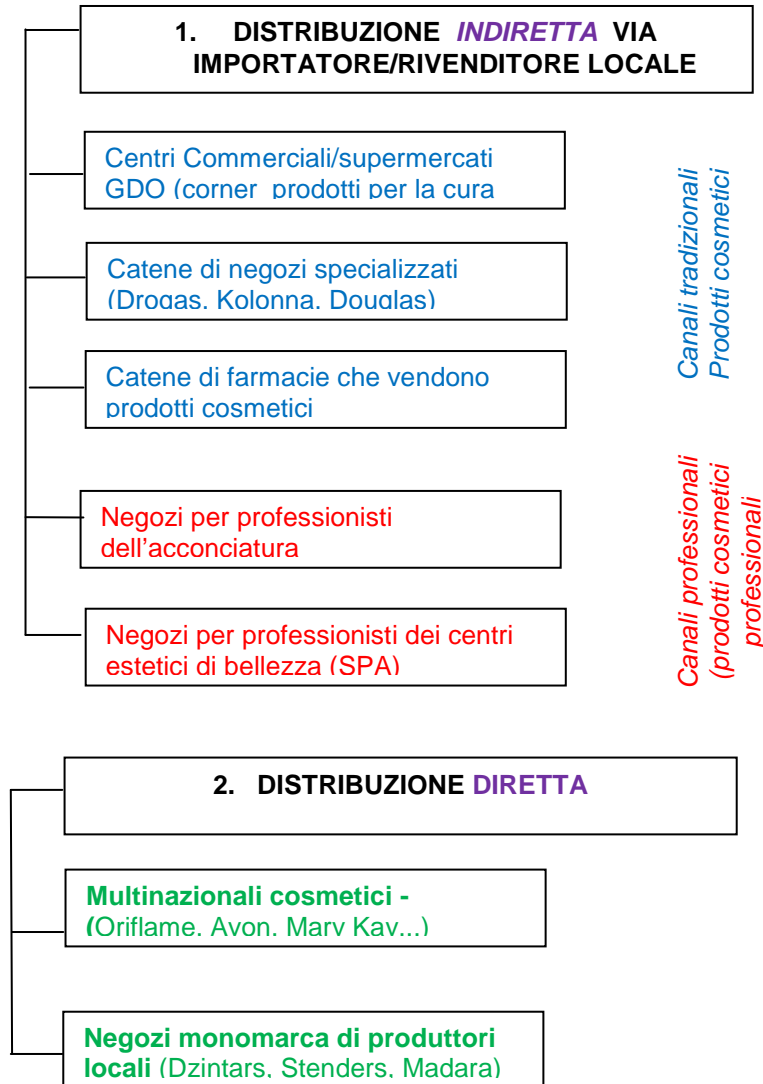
1. DISTRIBUZIONE *INDIRETTA* VIA IMPORTATORE/RIVENDITORE LOCALE

Centri Commerciali/supermercati GDO (corner prodotti per la cura

Catene di negozi specializzati (Drogas, Kolonna, Douglas)

Catene di farmacie che vendono prodotti cosmetici

Negozi per professionisti dell'acconciatura

Negozi per professionisti dei centri estetici di bellezza (SPA)

*Canali tradizionali Prodotti cosmetici*

*Canali professionali (prodotti cosmetici professionali*

2. DISTRIBUZIONE DIRETTA

**Multinazionali cosmetici -** (Oriflame, Avon, Mary Kay...)

**Negozi monomarca di produttori locali** (Dzintars, Stenders, Madara)